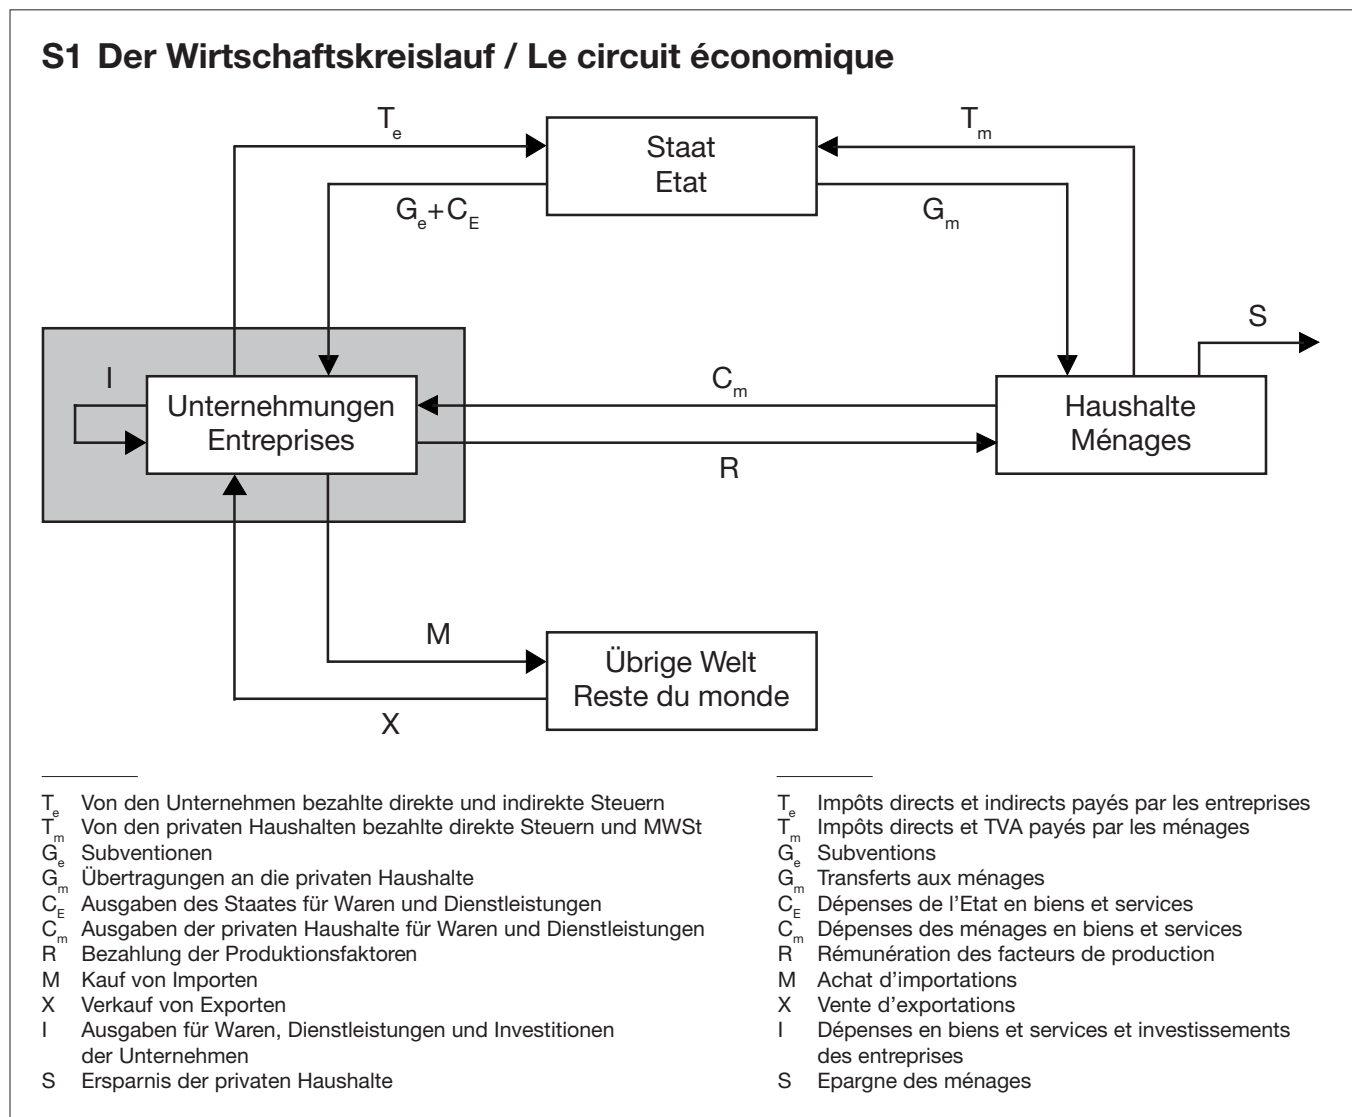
S1 Der Wirtschaftskreislauf / Le circuit économique

$T_e$

Staat
Etat

$T_m$

$G_e+C_E$

$G_m$

S

I

Unternehmungen
Entreprises

$C_m$

Haushalte
Ménages

R

M

Übrige Welt
Reste du monde

X

$T_e$ Von den Unternehmen bezahlte direkte und indirekte Steuern
$T_m$ Von den privaten Haushalten bezahlte direkte Steuern und MWSt
$G_e$ Subventionen
$G_m$ Übertragungen an die privaten Haushalte
$C_E$ Ausgaben des Staates für Waren und Dienstleistungen
$C_m$ Ausgaben der privaten Haushalte für Waren und Dienstleistungen
R Bezahlung der Produktionsfaktoren
M Kauf von Importen
X Verkauf von Exporten
I Ausgaben für Waren, Dienstleistungen und Investitionen der Unternehmen
S Ersparnis der privaten Haushalte

$T_e$ Impôts directs et indirects payés par les entreprises
$T_m$ Impôts directs et TVA payés par les ménages
$G_e$ Subventions
$G_m$ Transferts aux ménages
$C_E$ Dépenses de l’Etat en biens et services
$C_m$ Dépenses des ménages en biens et services
R Rémunération des facteurs de production
M Achat d’importations
X Vente d’exportations
I Dépenses en biens et services et investissements des entreprises
S Epargne des ménages